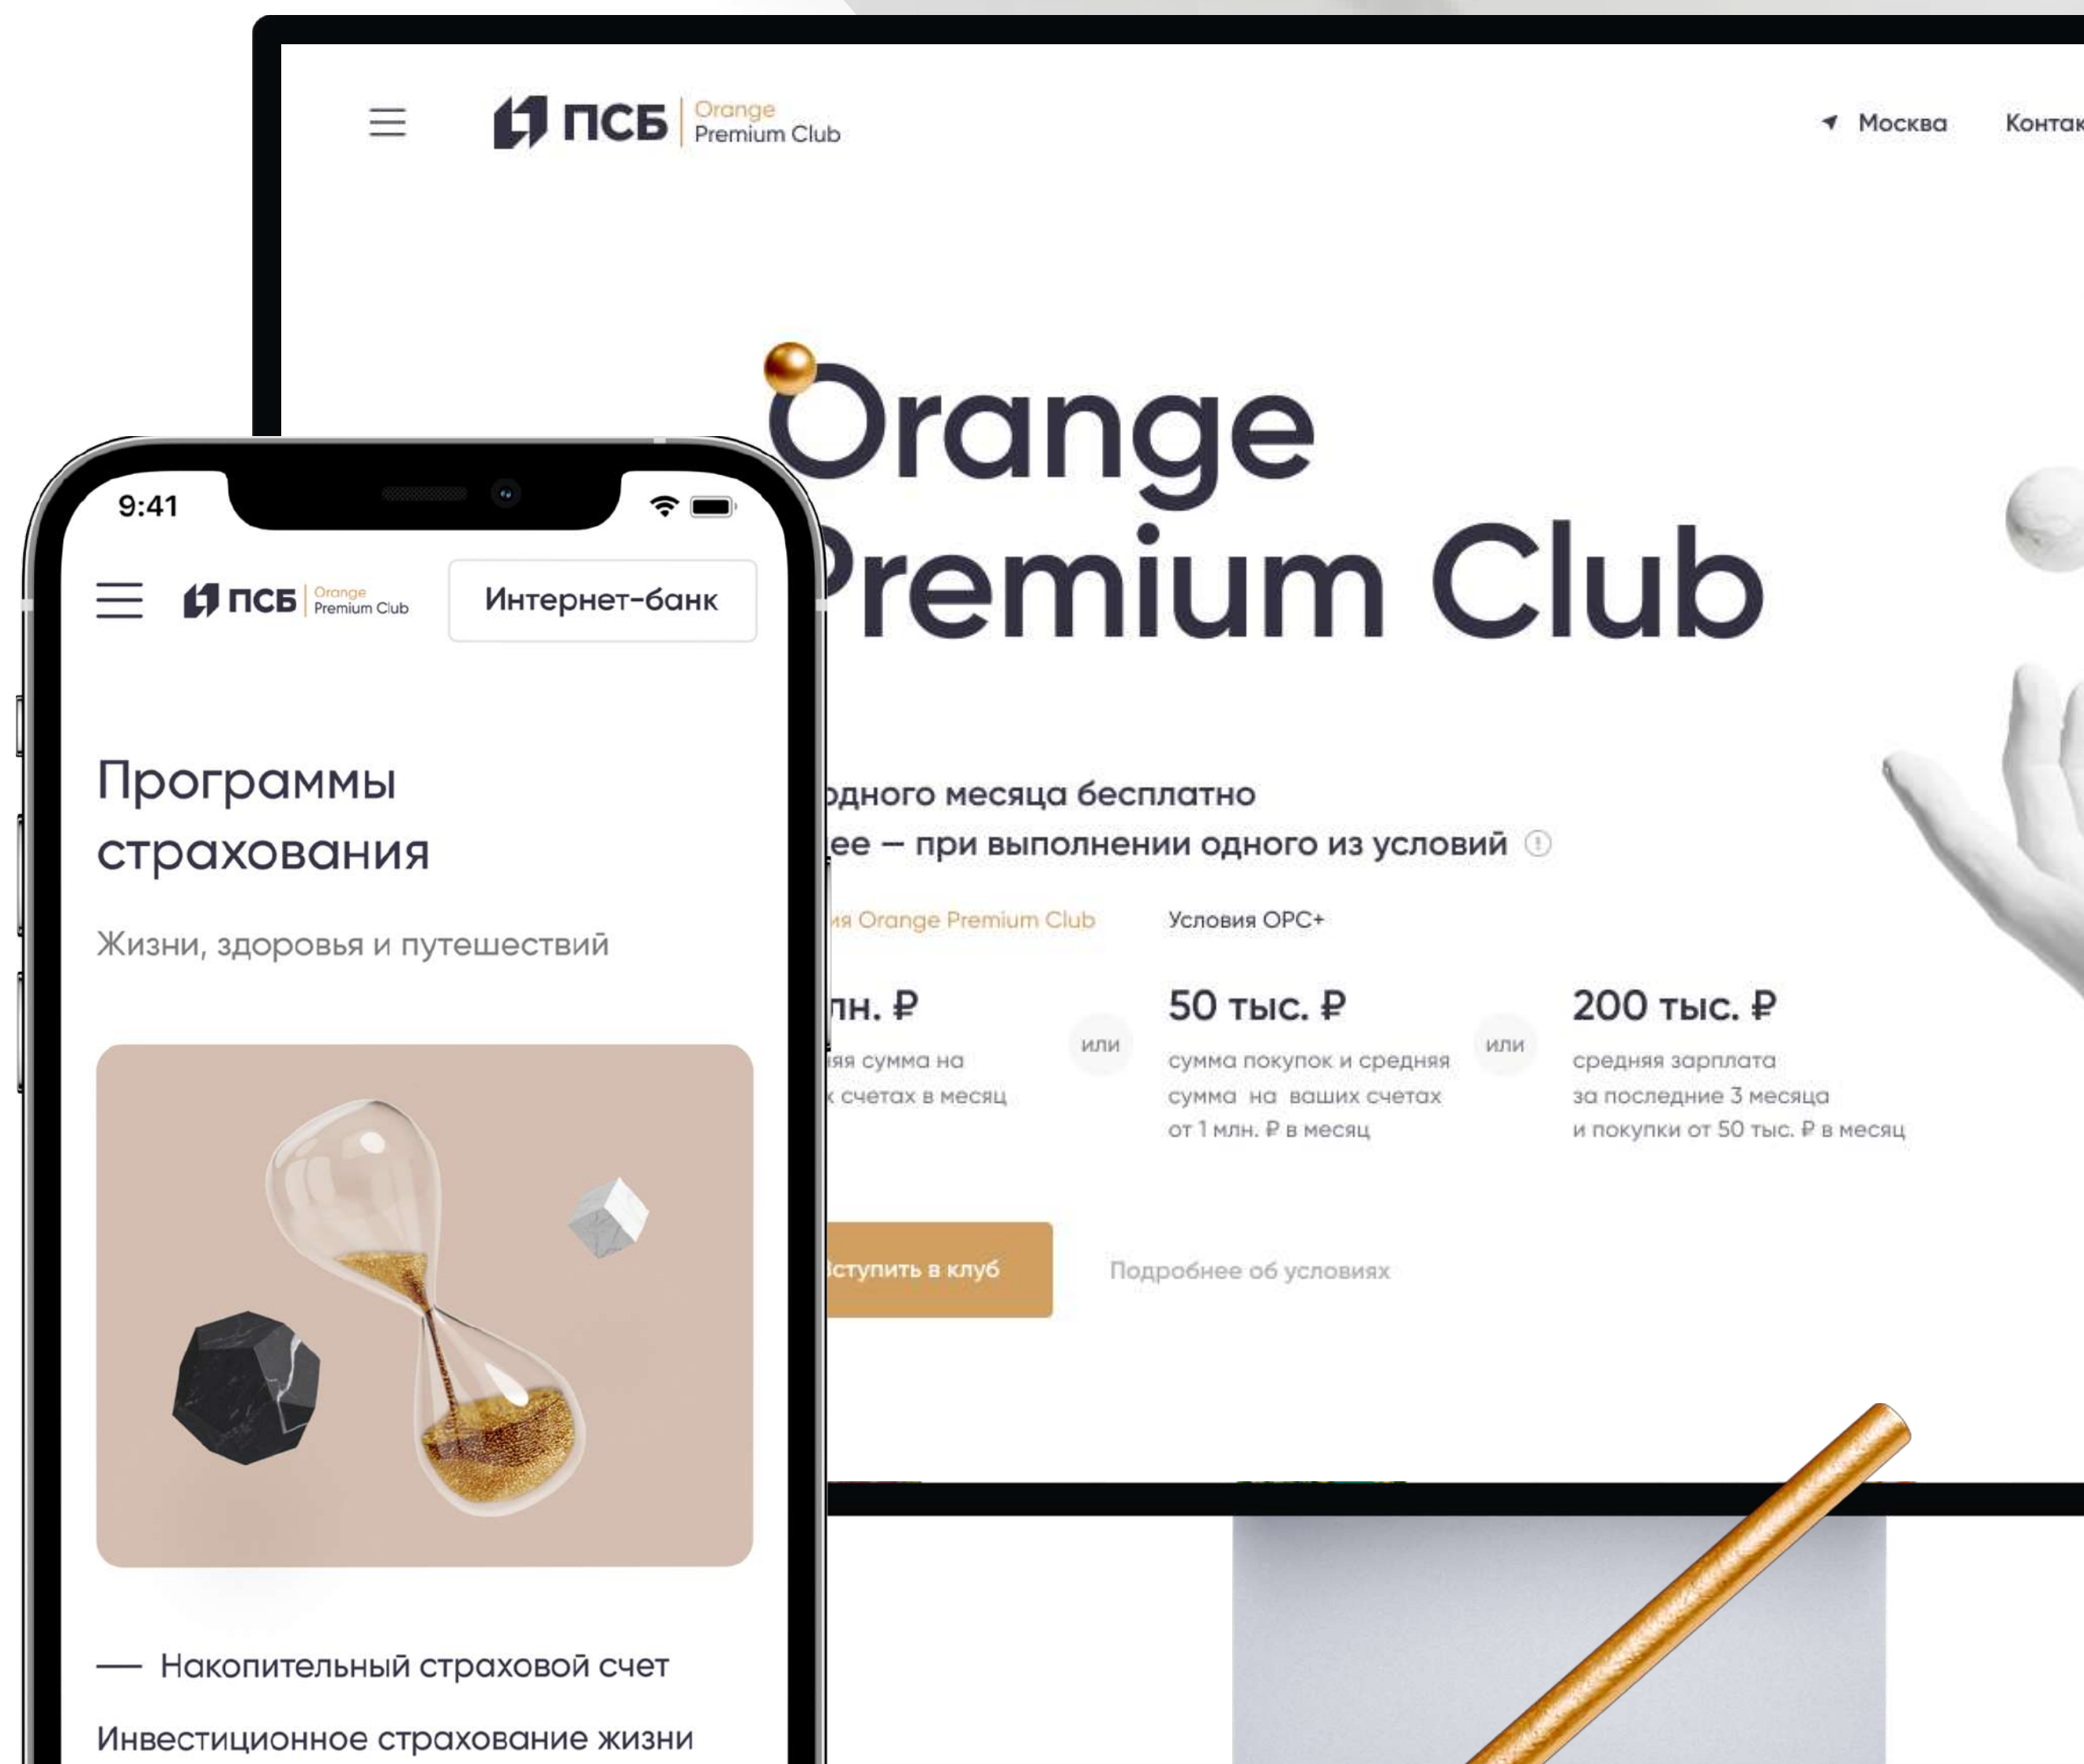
ПСБ Orange Premium Club

Москва Контак

Orange
Premium Club

одного месяца бесплатно
ее — при выполнении одного из условий

ия Orange Premium Club Условия OPC+

лн. ₽
яя сумма на
счетах в месяц

или

50 тыс. ₽
сумма покупок и средняя сумма на ваших счетах от 1 млн. ₽ в месяц

или

200 тыс. ₽
средняя зарплата за последние 3 месяца и покупки от 50 тыс. ₽ в месяц

ступить в клуб

Подробнее об условиях

9:41

ПСБ Orange Premium Club

Интернет-банк

Программы страхования

Жизни, здоровья и путешествий

— Накопительный страховой счет

Инвестиционное страхование жизни